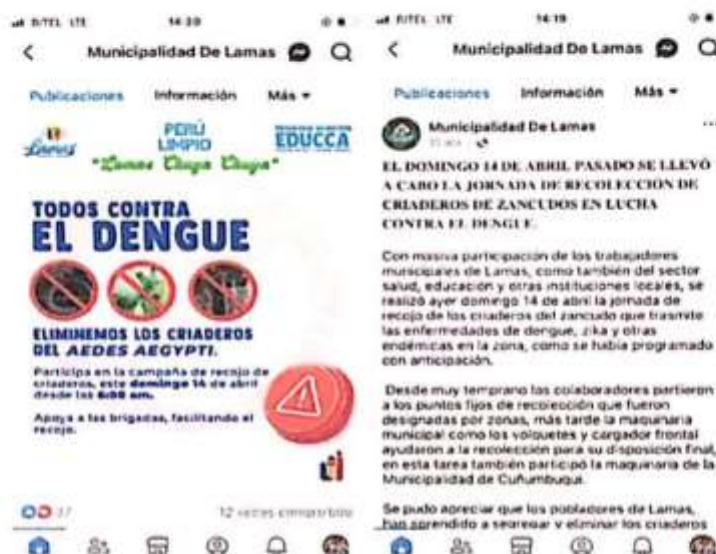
BITEL LTE 14:20

Municipalidad De Lamas

Publicaciones Información Más

Lamas PERÚ LIMPIO EDUCCA

"Lamas Chuya Chuya"

TODOS CONTRA EL DENGUE

ELIMINEMOS LOS CRIADEROS DEL AEDES AEGYPTI.

Participa en la campaña de recojo de criaderos, este domingo 14 de abril desde las 6:00 am.

Apoya a las brigadas, facilitando el recojo.

37 12 veces compartido

BITEL LTE 14:19

Municipalidad De Lamas

Publicaciones Información Más

Municipalidad De Lamas

EL DOMINGO 14 DE ABRIL PASADO SE LLEVÓ A CABO LA JORNADA DE RECOLECCIÓN DE CRIADEROS DE ZANCUDOS EN LUCHA CONTRA EL DENGUE.

Con masiva participación de los trabajadores municipales de Lamas, como también del sector salud, educación y otras instituciones locales, se realizó ayer domingo 14 de abril la jornada de recojo de los criaderos del zancudo que trasmite las enfermedades de dengue, zika y otras endémicas en la zona, como se había programado con anticipación.

Desde muy temprano los colaboradores partieron a los puntos fijos de recolección que fueron designadas por zonas, más tarde la maquinaria municipal como los volquetes y cargador frontal ayudaron a la recolección para su disposición final, en esta tarea también participó la maquinaria de la Municipalidad de Cuñumbuqui.

Se pudo apreciar que los pobladores de Lamas, han aprendido a segregar y eliminar los criaderos